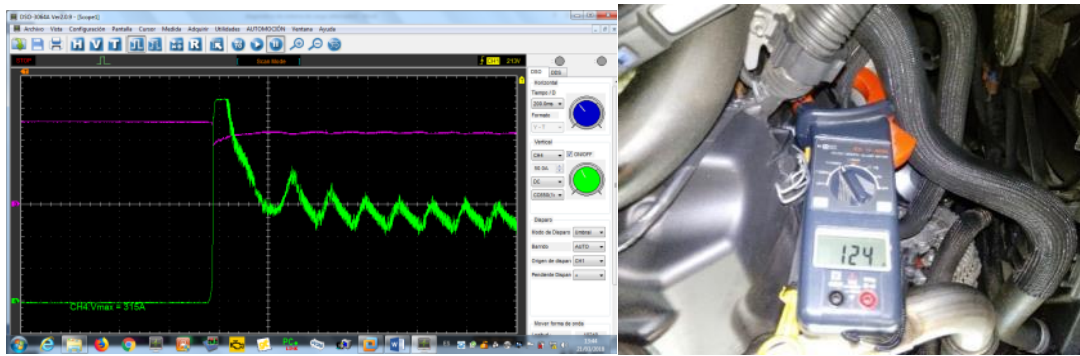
OSO-3064A Ver2.0.4 - [Scope1]

Archivo Vista Configuración Pantalla Cursor Medida Adquirir Utilidades AUTOMOCIÓN Ventana Ayuda

STOP

Scan Mode

CH1 213V

OSC DEC

Horizontal

Tiempo / D

200.0ms

Formato

Y - T

Vertical

CH4

ON/OFF

DC

Disparo

Modo de Disparo

Barrido AUTO

Origen de disparo CH1

Pendiente Disparo

CH4 Vmax = 315A

Mover forma de onda

124